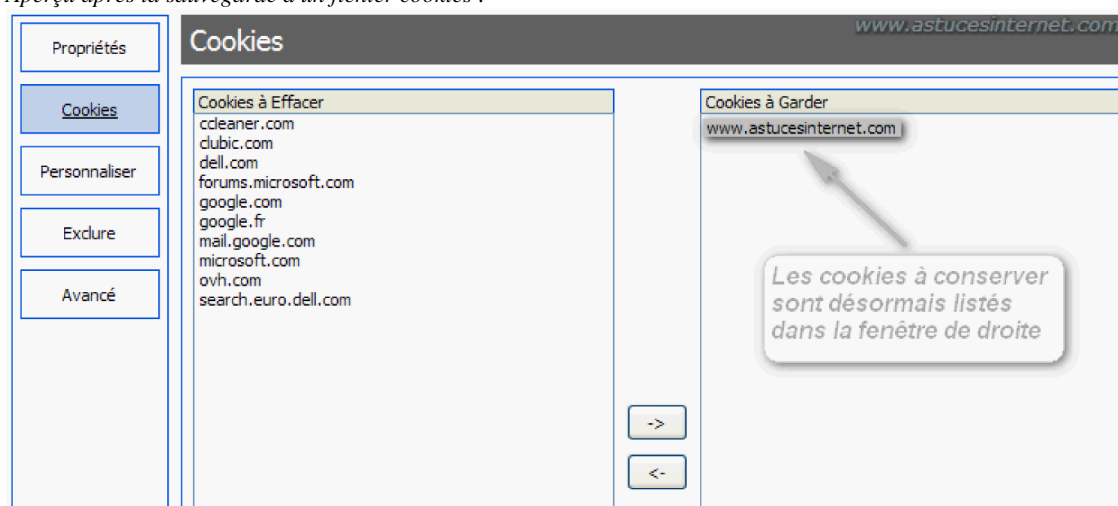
Aperçu après la sauvegarde d'un fichier cookies :

Propriétés
Cookies
Personnaliser
Exclure
Avancé

Cookies

www.astucesinternet.com

Cookies à Effacer
ccleaner.com
clubic.com
dell.com
forums.microsoft.com
google.com
google.fr
mail.google.com
microsoft.com
ovh.com
search.euro.dell.com

Cookies à Garder
www.astucesinternet.com

Les cookies à conserver sont désormais listés dans la fenêtre de droite

->
<-